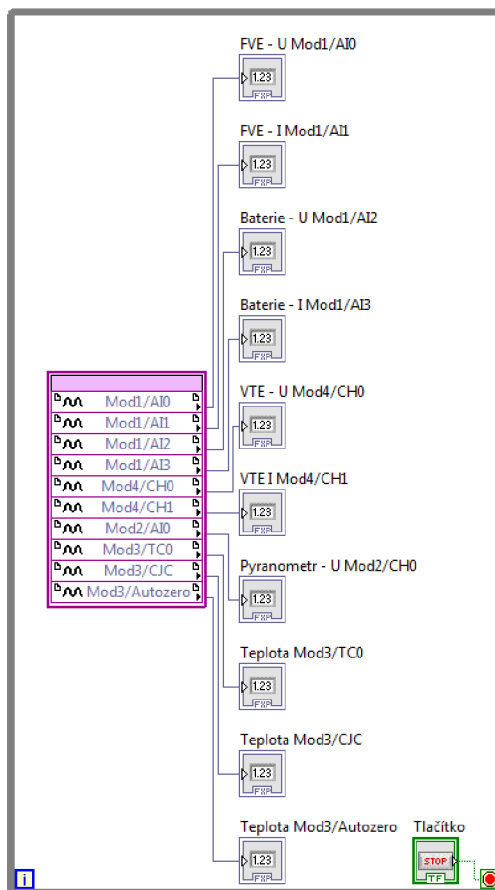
FVE - U Mod1/AI0
1.23
FXP

FVE - I Mod1/AI1
1.23
FXP

Baterie - U Mod1/AI2
1.23
FXP

Baterie - I Mod1/AI3
1.23
FXP

Mod1/AI0
Mod1/AI1
Mod1/AI2
Mod1/AI3
Mod4/CH0
Mod4/CH1
Mod2/AI0
Mod3/TC0
Mod3/CJC
Mod3/Autozero

VTE - U Mod4/CH0
1.23
FXP

VTE I Mod4/CH1
1.23
FXP

Pyranometr - U Mod2/CH0
1.23
FXP

Teplota Mod3/TC0
1.23
FXP

Teplota Mod3/CJC
1.23
FXP

Teplota Mod3/Autozero
1.23
FXP

Tlačítko
STOP
TF

i